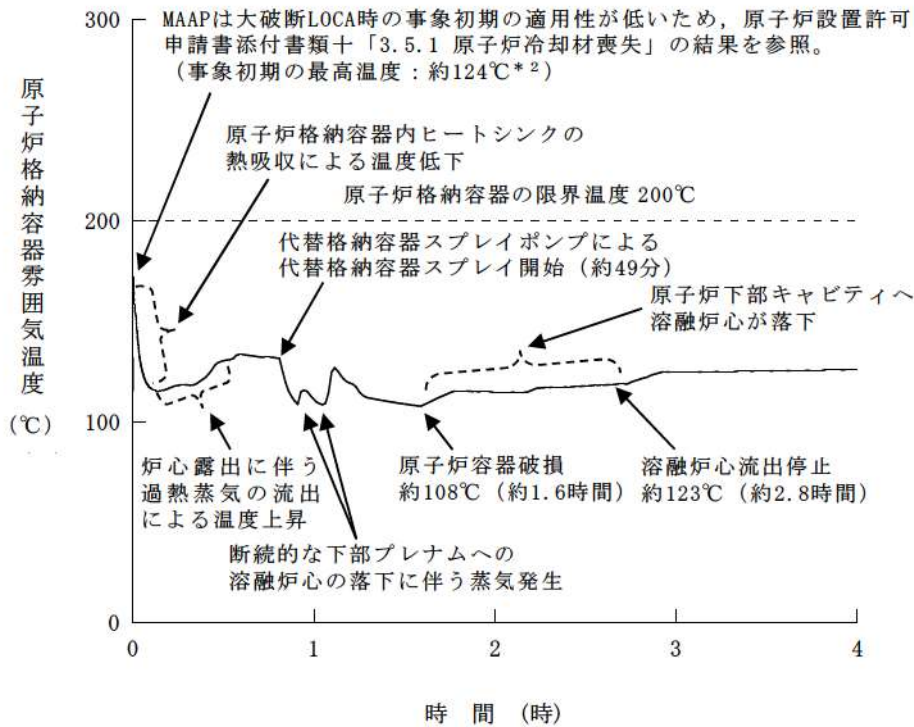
300

MAAPは大破断LOCA時の事象初期の適用性が低いため，原子炉設置許可申請書添付書類十「3.5.1 原子炉冷却材喪失」の結果を参照。（事象初期の最高温度：約124℃*$^2$）

原子炉格納容器内ヒートシンクの熱吸収による温度低下

原子炉格納容器の限界温度 200℃

200

代替格納容器スプレイポンプによる代替格納容器スプレイ開始（約49分）

原子炉下部キャビティへ溶融炉心が落下

原子炉格納容器雰囲気温度

(℃)

100

炉心露出に伴う過熱蒸気の流出による温度上昇

原子炉容器破損
約108℃（約1.6時間）

溶融炉心流出停止
約123℃（約2.8時間）

断続的な下部プレナムへの溶融炉心の落下に伴う蒸気発生

0

0 1 2 3 4

時間（時）